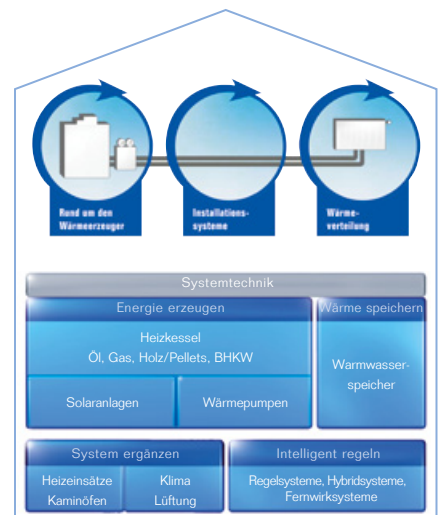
Rund um den Wärmeerzeuger

Installationssysteme

Wärmeverteilung

Systemtechnik

Energie erzeugen

Wärme speichern

Heizkessel
Öl, Gas, Holz/Pellets, BHKW

Warmwasserspeicher

Solaranlagen

Wärmepumpen

System ergänzen

Intelligent regeln

Heizeinsätze
Kaminöfen

Klima
Lüftung

Regelsysteme, Hybridsysteme, Fernwirksysteme